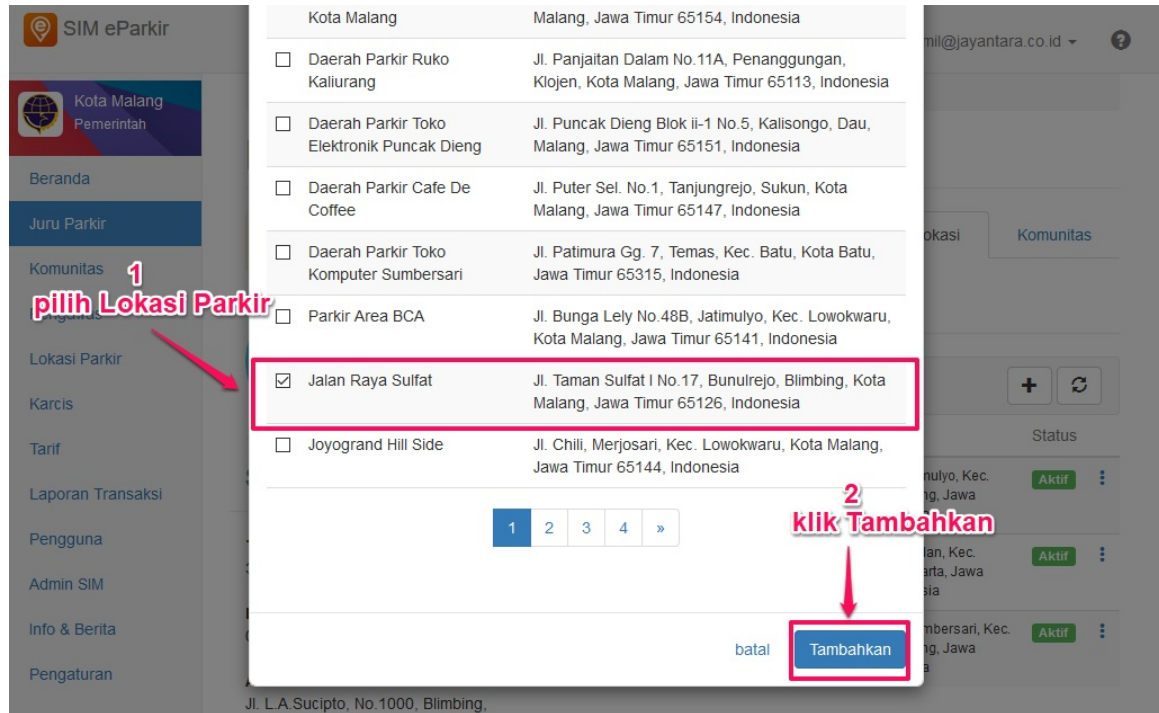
SIM eParkir

mil@jayantara.co.id ▾

Kota Malang
Pemerintah

Beranda
Juru Parkir
Komunitas
Lokasi Parkir
Karcis
Tarif
Laporan Transaksi
Pengguna
Admin SIM
Info & Berita
Pengaturan

1
pilih Lokasi Parkir

| | Kota Malang | Malang, Jawa Timur 65154, Indonesia |
|---|---|---|
| ☐ | Daerah Parkir Ruko Kaliurang | Jl. Panjaitan Dalam No.11A, Penanggungan, Klojen, Kota Malang, Jawa Timur 65113, Indonesia |
| ☐ | Daerah Parkir Toko Elektronik Puncak Dieng | Jl. Puncak Dieng Blok ii-1 No.5, Kalisongo, Dau, Malang, Jawa Timur 65151, Indonesia |
| ☐ | Daerah Parkir Cafe De Coffee | Jl. Puter Sel. No.1, Tanjungrejo, Sukun, Kota Malang, Jawa Timur 65147, Indonesia |
| ☐ | Daerah Parkir Toko Komputer Sumbersari | Jl. Patimura Gg. 7, Temas, Kec. Batu, Kota Batu, Jawa Timur 65315, Indonesia |
| ☐ | Parkir Area BCA | Jl. Bunga Lely No.48B, Jatimulyo, Kec. Lowokwaru, Kota Malang, Jawa Timur 65141, Indonesia |
| ☑ | Jalan Raya Sulfat | Jl. Taman Sulfat I No.17, Bunulrejo, Blimbing, Kota Malang, Jawa Timur 65126, Indonesia |
| ☐ | Joyogrand Hill Side | Jl. Chili, Merjosari, Kec. Lowokwaru, Kota Malang, Jawa Timur 65144, Indonesia |

1 2 3 4 »

2
klik Tambahkan

batal Tambahkan

okasi Komunitas

+

Status

nulyo, Kec. ng, Jawa Aktif
lan, Kec. arta, Jawa sia Aktif
mbersari, Kec. ng, Jawa a Aktif

Jl. L.A.Sucipto, No.1000, Blimbing,